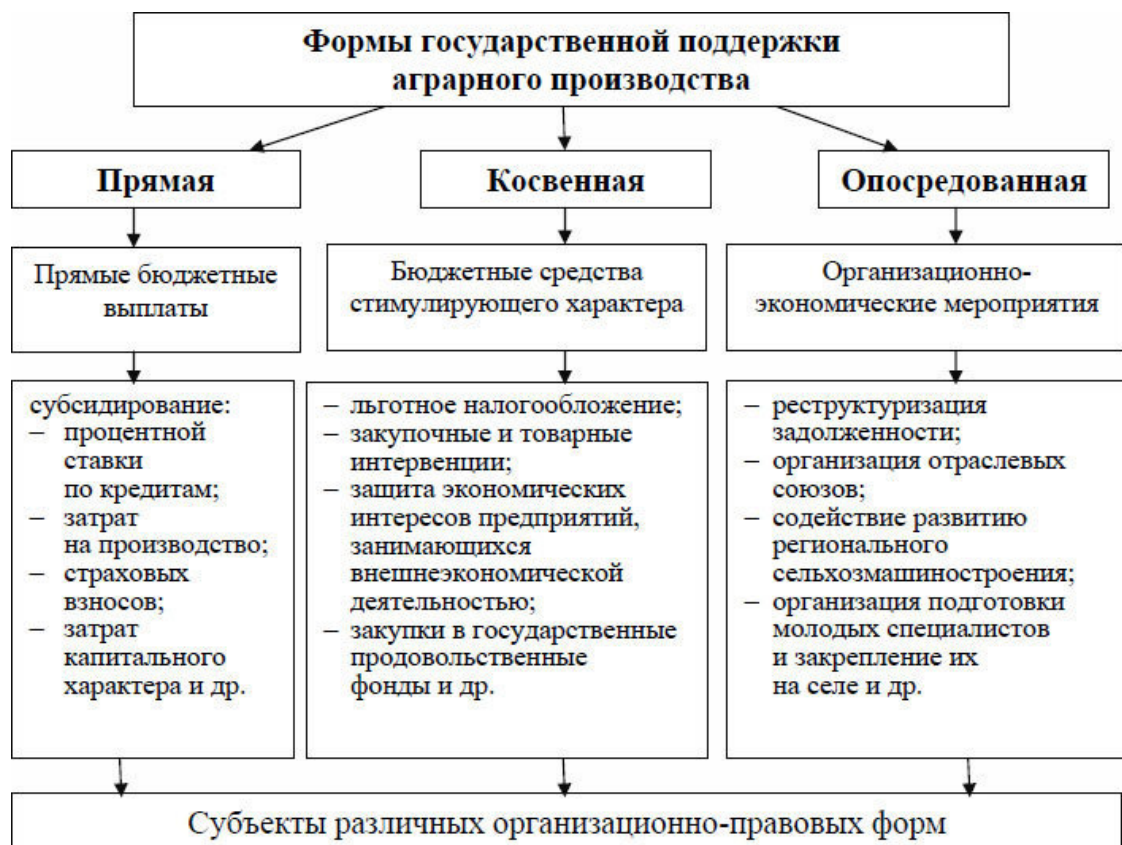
Формы государственной поддержки аграрного производства

Прямая

Прямые бюджетные выплаты

субсидирование:
– процентной ставки по кредитам;
– затрат на производство;
– страховых взносов;
– затрат капитального характера и др.

Косвенная

Бюджетные средства стимулирующего характера

– льготное налогообложение;
– закупочные и товарные интервенции;
– защита экономических интересов предприятий, занимающихся внешнеэкономической деятельностью;
– закупки в государственные продовольственные фонды и др.

Опосредованная

Организационно-экономические мероприятия

– реструктуризация задолженности;
– организация отраслевых союзов;
– содействие развитию регионального сельхозмашиностроения;
– организация подготовки молодых специалистов и закрепление их на селе и др.

Субъекты различных организационно-правовых форм